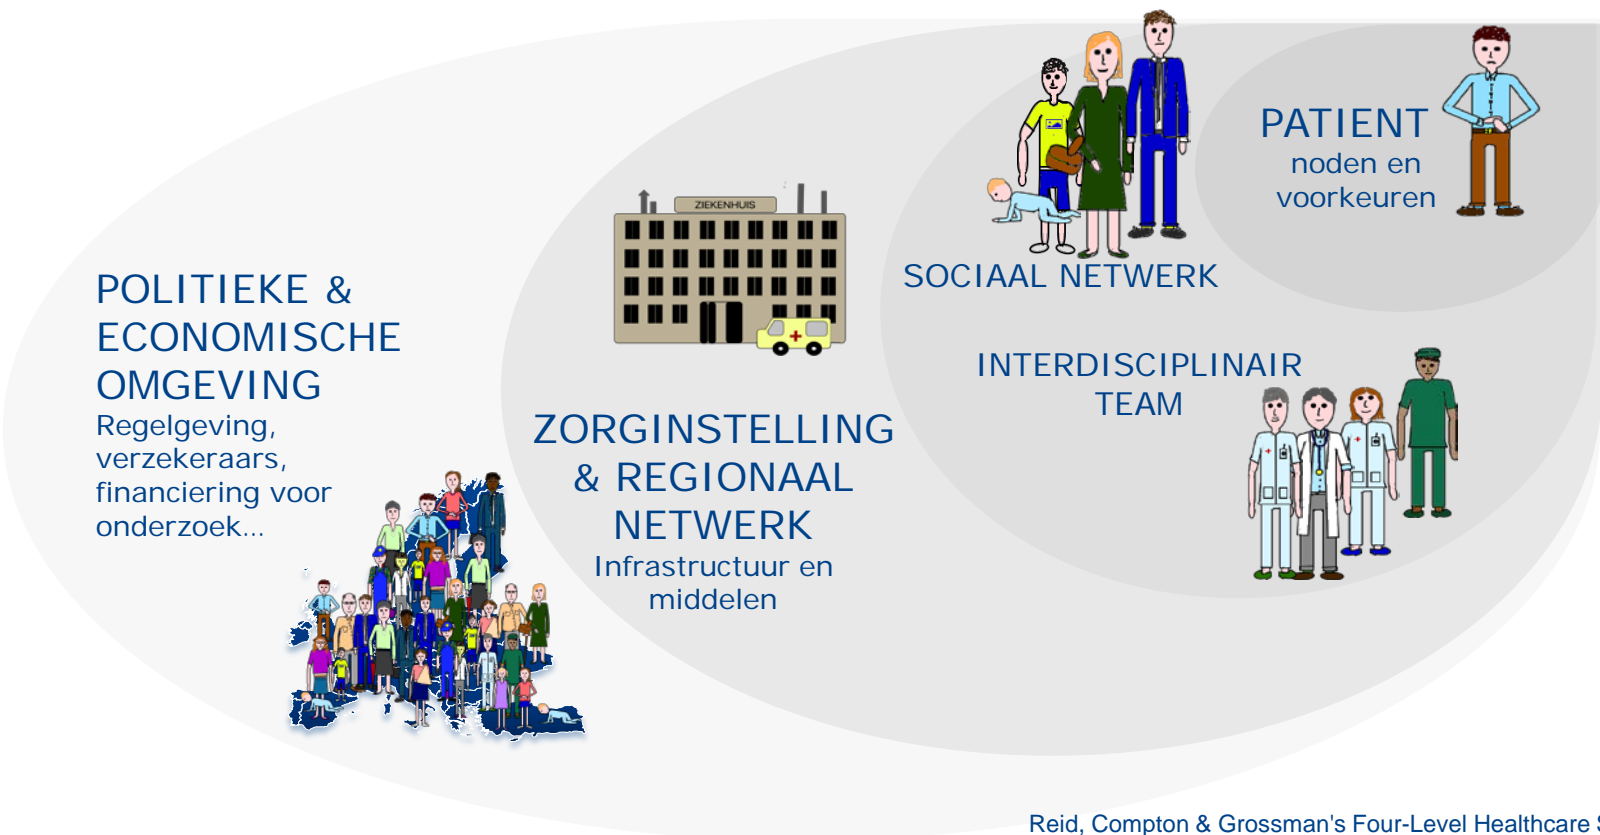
POLITIEKE & ECONOMISCHE OMGEVING
Regelgeving, verzekeraars, financiering voor onderzoek...

ZIEKENHUIS

ZORGINSTELLING & REGIONAAL NETWERK
Infrastructuur en middelen

SOCIAAL NETWERK

PATIENT
noden en voorkeuren

INTERDISCIPLINAIR TEAM

Reid, Compton & Grossman's Four-Level Healthcare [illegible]